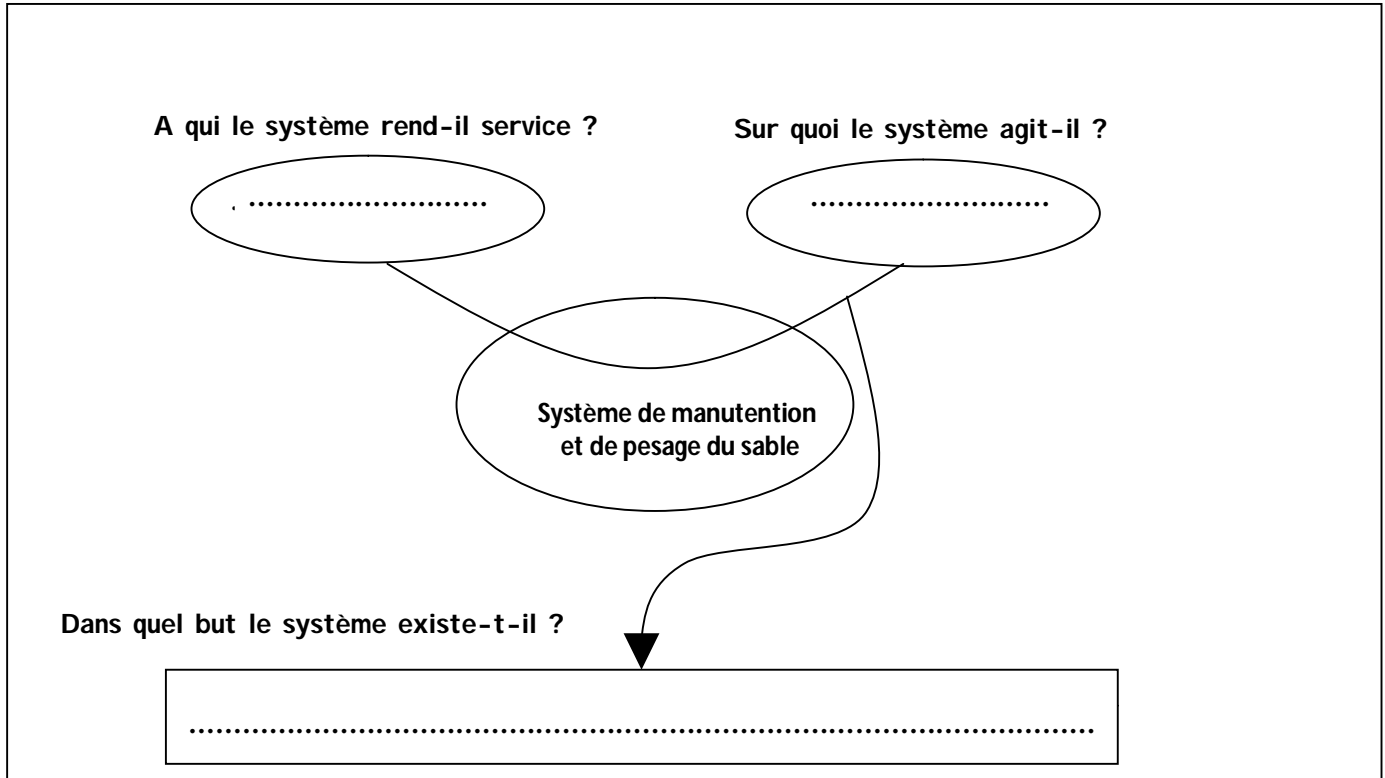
A qui le système rend-il service ?

Sur quoi le système agit-il ?

. ……………………….

……………………….

Système de manutention et de pesage du sable

Dans quel but le système existe-t-il ?

……………………………………………………………………………………